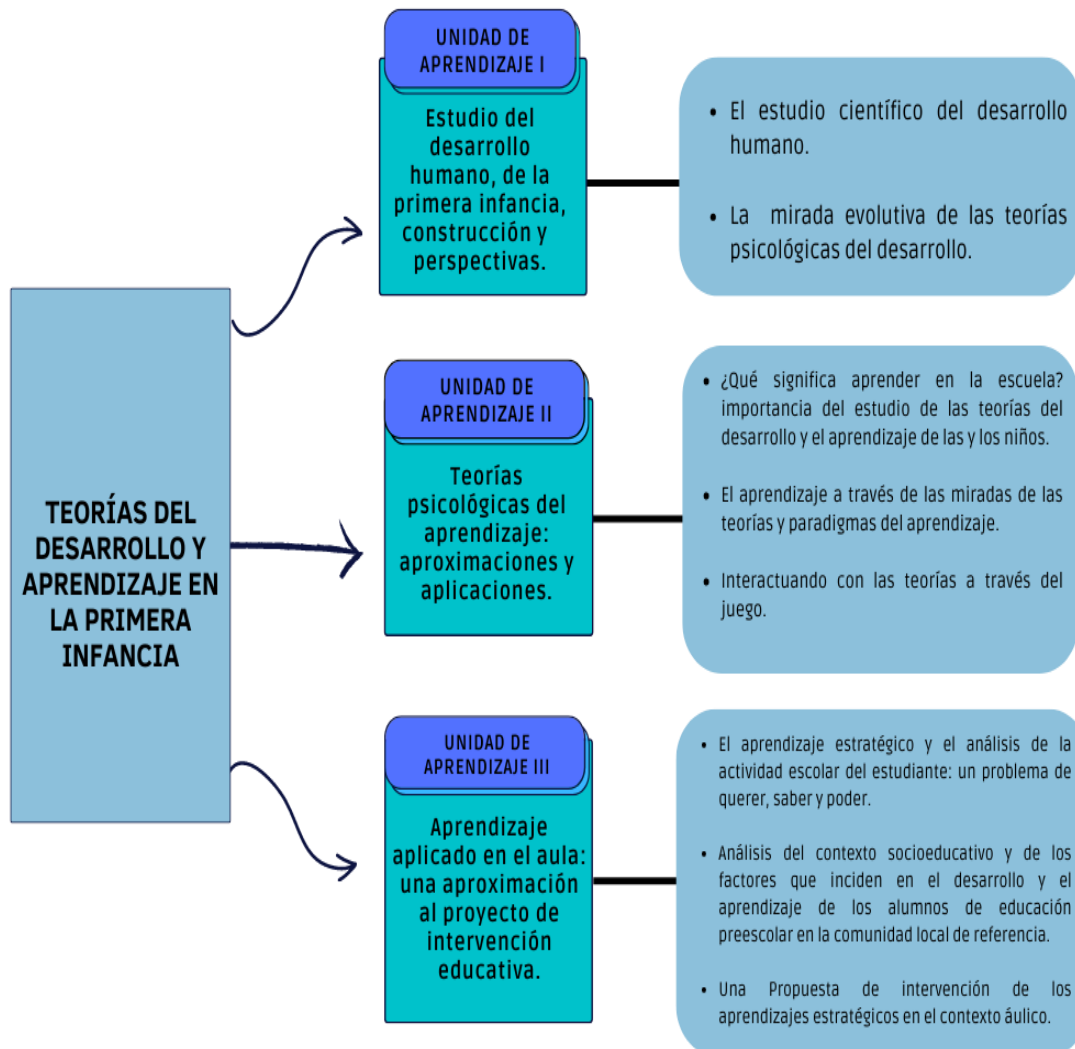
TEORÍAS DEL DESARROLLO Y APRENDIZAJE EN LA PRIMERA INFANCIA

UNIDAD DE APRENDIZAJE I

Estudio del desarrollo humano, de la primera infancia, construcción y perspectivas.

• El estudio científico del desarrollo humano.

• La mirada evolutiva de las teorías psicológicas del desarrollo.

UNIDAD DE APRENDIZAJE II

Teorías psicológicas del aprendizaje: aproximaciones y aplicaciones.

• ¿Qué significa aprender en la escuela? importancia del estudio de las teorías del desarrollo y el aprendizaje de las y los niños.

• El aprendizaje a través de las miradas de las teorías y paradigmas del aprendizaje.

• Interactuando con las teorías a través del juego.

UNIDAD DE APRENDIZAJE III

Aprendizaje aplicado en el aula: una aproximación al proyecto de intervención educativa.

• El aprendizaje estratégico y el análisis de la actividad escolar del estudiante: un problema de querer, saber y poder.

• Análisis del contexto socioeducativo y de los factores que inciden en el desarrollo y el aprendizaje de los alumnos de educación preescolar en la comunidad local de referencia.

• Una Propuesta de intervención de los aprendizajes estratégicos en el contexto áulico.